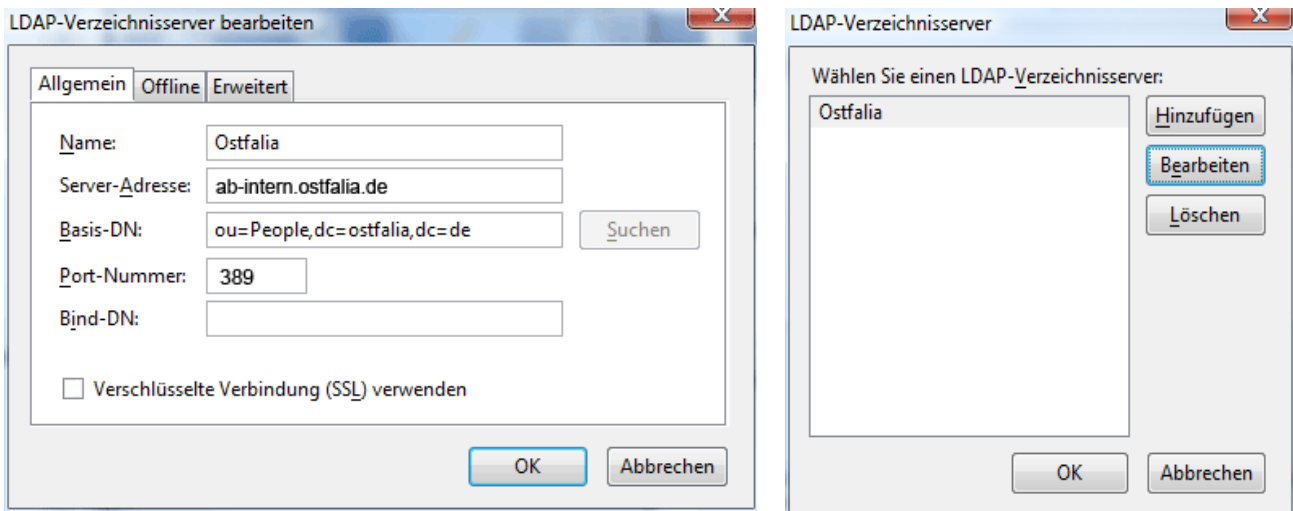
LDAP-Verzeichnisserver bearbeiten

Allgemein | Offline | Erweitert

Name: Ostfalia
Server-Adresse: ab-intern.ostfalia.de
Basis-DN: ou=People,dc=ostfalia,dc=de
Suchen
Port-Nummer: 389
Bind-DN:

Verschlüsselte Verbindung (SSL) verwenden

OK
Abbrechen

LDAP-Verzeichnisserver

Wählen Sie einen LDAP-Verzeichnisserver:

Ostfalia

Hinzufügen
Bearbeiten
Löschen

OK
Abbrechen